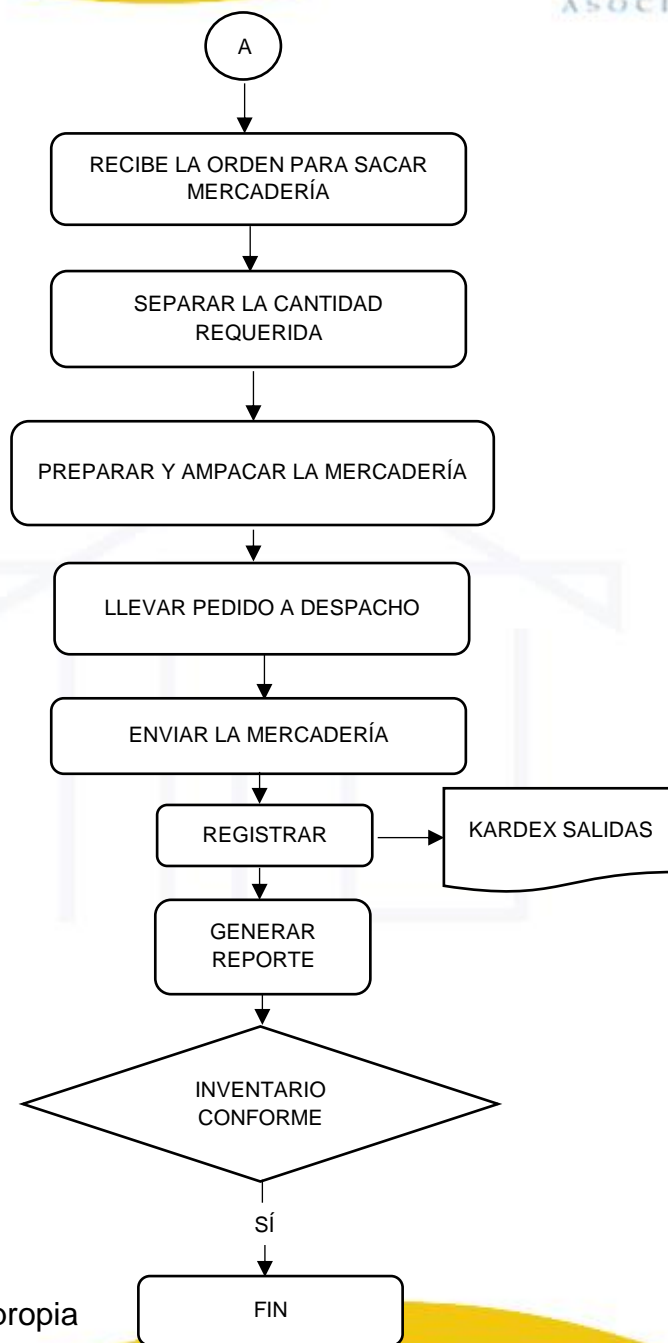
ASOCI

A

RECIBE LA ORDEN PARA SACAR MERCADERÍA

SEPARAR LA CANTIDAD REQUERIDA

PREPARAR Y AMPACAR LA MERCADERÍA

LLEVAR PEDIDO A DESPACHO

ENVIAR LA MERCADERÍA

REGISTRAR

KARDEX SALIDAS

GENERAR REPORTE

INVENTARIO CONFORME

SÍ

FIN

ropia